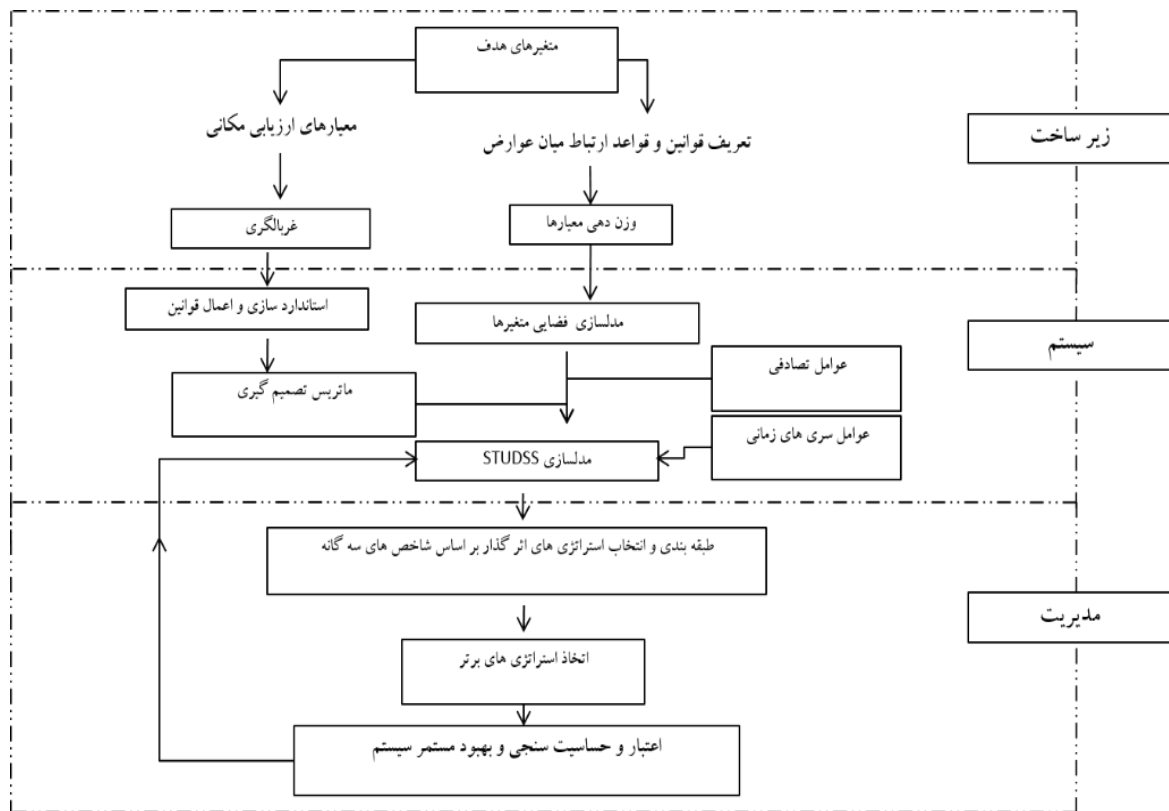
متغیرهای هدف

معیارهای ارزیابی مکانی

تعریف قوانین و قواعد ارتباط میان عوارض

زیر ساخت

غربالگری

وزن دهی معیارها

استاندارد سازی و اعمال قوانین

مدلسازی فضایی متغیرها

سیستم

عوامل تصادفی

ماتریس تصمیم گیری

عوامل سری های زمانی

مدلسازی STUDSS

طبقه بندی و انتخاب استراتژی های اثر گذار بر اساس شاخص های سه گانه

مدیریت

اتخاذ استراتژی های برتر

اعتبار و حساسیت سنجی و بهبود مستمر سیستم